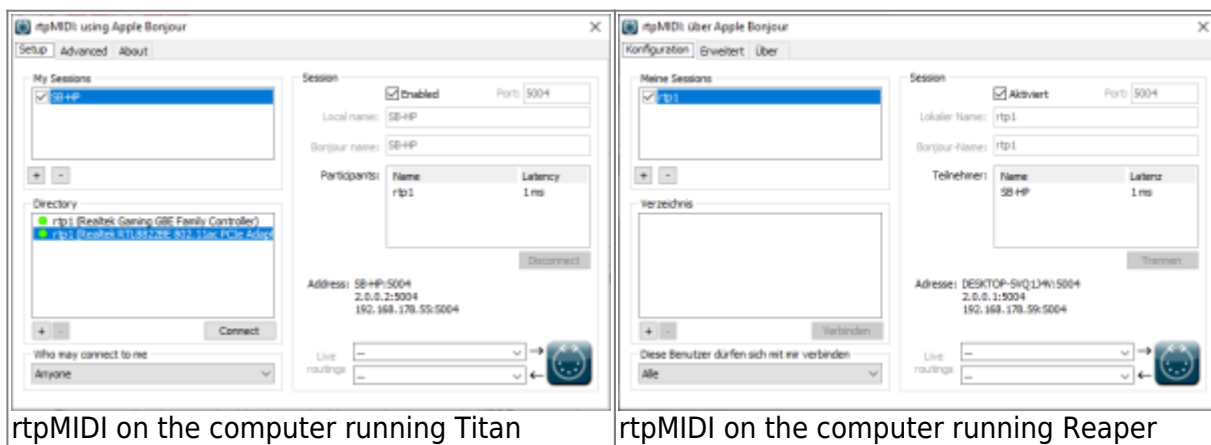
rtpMIDI: using Apple Bonjour

Setup | Advanced | About

My Sessions

SB-HP

+ -

Directory

rtp1 (Realtek Gaming GBE Family Controller)
rtp1 (Realtek RTL8822BE 802.11ac PCIe Adapt

+ - Connect

Who may connect to me

Anyone

Session

Enabled Port: 5004

Local name: SB-HP

Bonjour name: SB-HP

Participants:

| Name | Latency |
|---|---|
| rtp1 | 1 ms |

Disconnect

Address: SB-HP:5004
2.0.0.2:5004
192.168.178.55:5004

Live routings — —

rtpMIDI on the computer running Titan

rtpMIDI: über Apple Bonjour

Konfiguration | Erweitert | Über

Meine Sessions

rtp1

+ -

Verzeichnis

+ - Verbinden

Diese Benutzer dürfen sich mit mir verbinden

Alle

Session

Aktiviert Port: 5004

Lokaler Name: rtp1

Bonjour-Name: rtp1

Teilnehmer:

| Name | Latenz |
|---|---|
| SB-HP | 1 ms |

Trennen

Adresse: DESKTOP-SVQ1J4V:5004
2.0.0.1:5004
192.168.178.59:5004

Live routings — —

rtpMIDI on the computer running Reaper